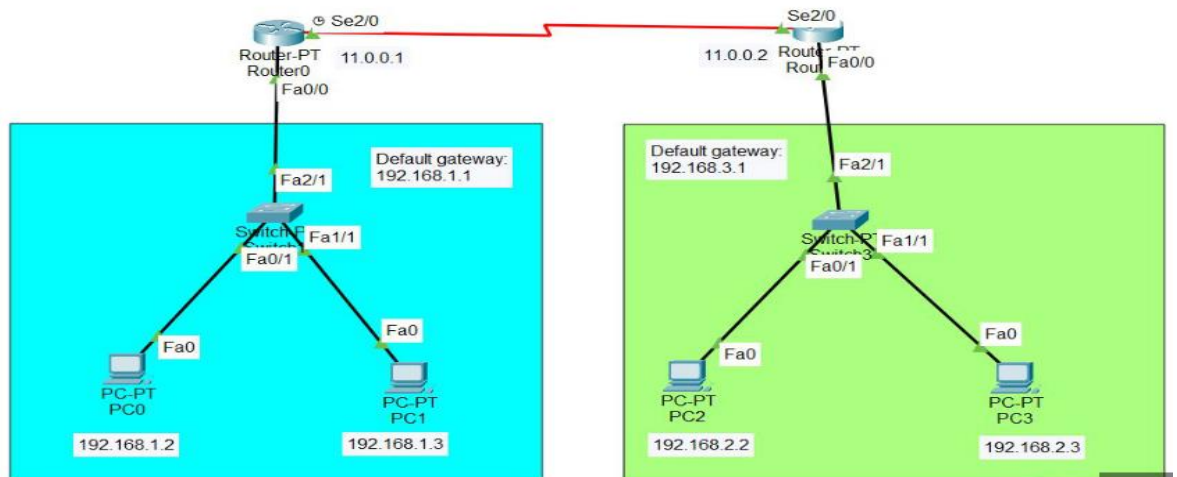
Se2/0
Router-PT
Router0
11.0.0.1
Fa0/0
Se2/0
11.0.0.2
Router-PT
Rou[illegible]
Fa0/0

Default gateway:
192.168.1.1
Fa2/1
Switch-P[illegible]
Switch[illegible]
Fa1/1
Fa0/1
Fa0
Fa0
PC-PT
PC0
PC-PT
PC1
192.168.1.2
192.168.1.3

Default gateway:
192.168.3.1
Fa2/1
Switch-PT
Switch3
Fa1/1
Fa0/1
Fa0
Fa0
PC-PT
PC2
PC-PT
PC3
192.168.2.2
192.168.2.3